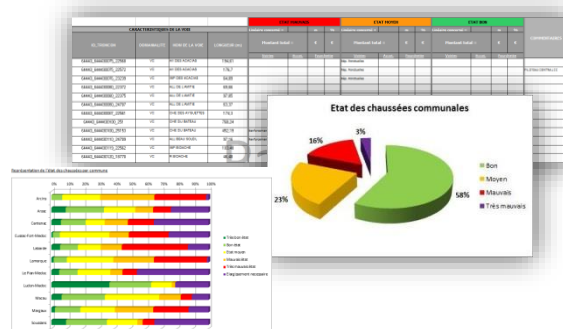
CARACTERISTIQUES DE LA VOIE

ETAT MAUVAIS

ETAT MOYEN

ETAT BON

COMMENTAIRES

ID_TRONCON

DOMANIALITE

NOM DE LA VOIE

LONGUEUR (m)

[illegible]

Etat des chaussées communales

3%

16%

23%

58%

Bon

Moyen

Mauvais

Très mauvais

Représentation de l'état des chaussées commune

0%

10%

20%

30%

40%

50%

60%

70%

80%

90%

100%

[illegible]

Très bon état

Bon état

Etat moyen

Mauvais état

Très mauvais état

Dégagement nécessaire